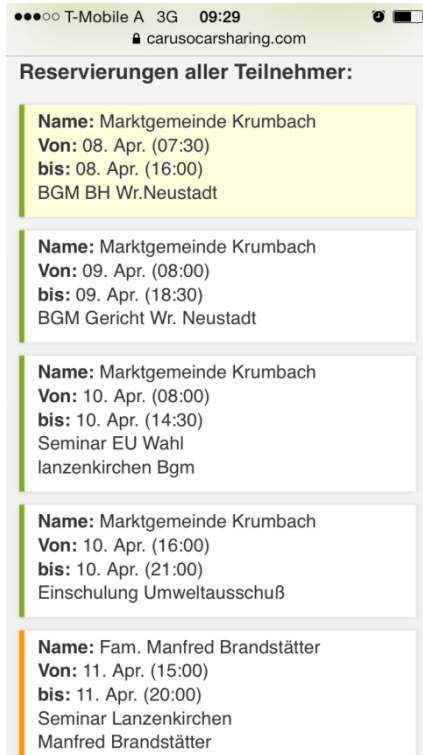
●●●○○ T-Mobile A 3G 09:29
carusocarsharing.com

Reservierungen aller Teilnehmer:

Name: Marktgemeinde Krumbach
Von: 08. Apr. (07:30)
bis: 08. Apr. (16:00)
BGM BH Wr.Neustadt

Name: Marktgemeinde Krumbach
Von: 09. Apr. (08:00)
bis: 09. Apr. (18:30)
BGM Gericht Wr. Neustadt

Name: Marktgemeinde Krumbach
Von: 10. Apr. (08:00)
bis: 10. Apr. (14:30)
Seminar EU Wahl
lanzenkirchen Bgm

Name: Marktgemeinde Krumbach
Von: 10. Apr. (16:00)
bis: 10. Apr. (21:00)
Einschulung Umweltausschuß

Name: Fam. Manfred Brandstätter
Von: 11. Apr. (15:00)
bis: 11. Apr. (20:00)
Seminar Lanzenkirchen
Manfred Brandstätter